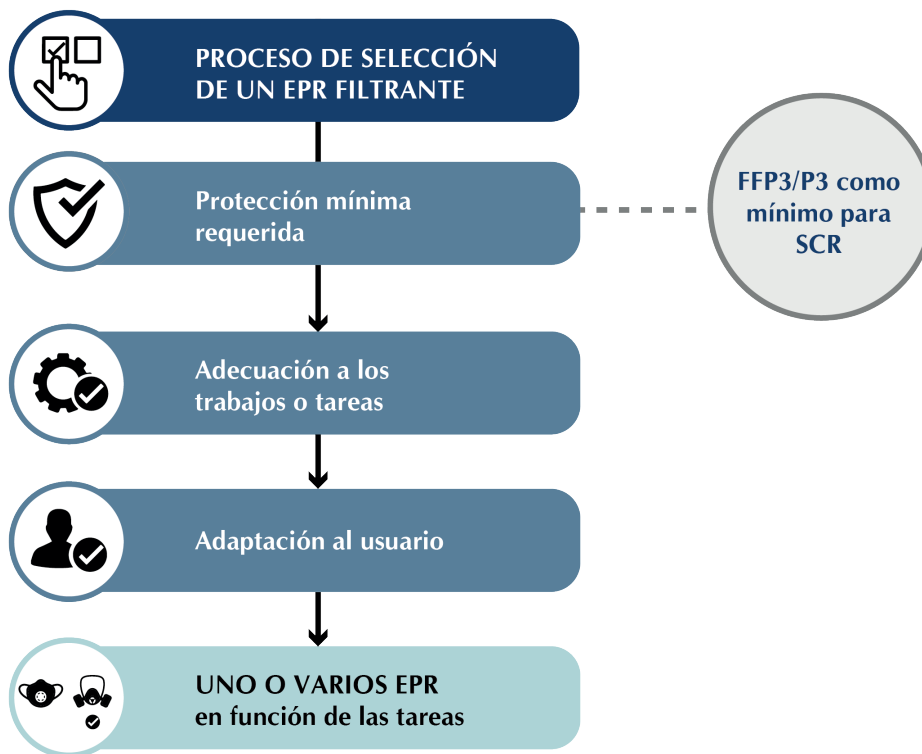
PROCESO DE SELECCIÓN DE UN EPR FILTRANTE

Protección mínima requerida

FFP3/P3 como mínimo para SCR

Adecuación a los trabajos o tareas

Adaptación al usuario

UNO O VARIOS EPR en función de las tareas